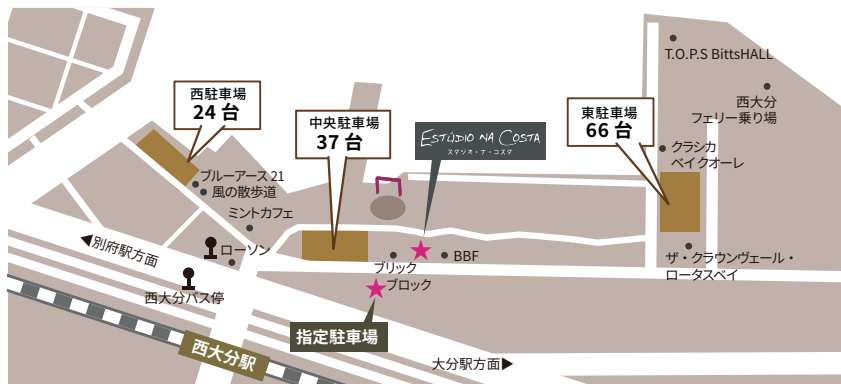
西駐車場
24 台

中央駐車場
37 台

ESTÚDIO NA COSTA
スタジオ・ナ・コスタ

東駐車場
66 台

T.O.P.S BittsHALL

西大分
フェリー乗り場

クラシカ
ベイクオーレ

ブルーアース 21
風の散歩道

ミントカフェ

ローソン

◀別府駅方面

BBF

ブリック
ブロック

ザ・クラウンヴェール・
ロータスベイ

西大分バス停

指定駐車場

西大分駅

大分駅方面▶